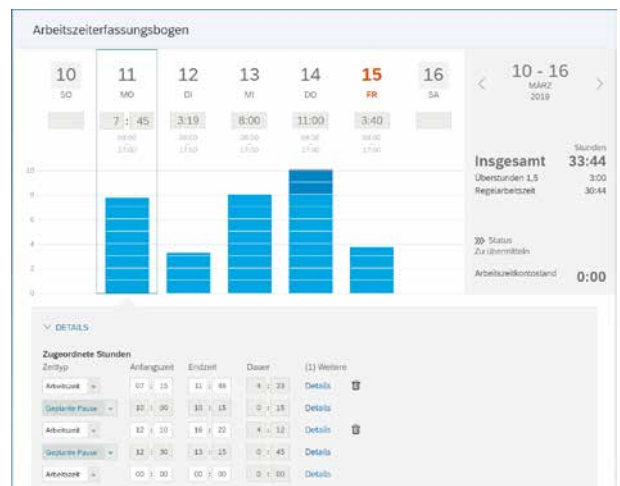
Arbeitszeiterfassungsbogen

10
SO

11
MO
7 : 45
08:00
17:00

12
DI
3:19
08:00
17:00

13
MI
8:00
08:00
17:00

14
DO
11:00
08:00
17:00

15
FR
3:40
08:00
17:00

16
SA

10 - 16
MÄRZ
2019

Stunden
Insgesamt 33:44
Überstunden 1,5 3:00
Regelarbeitszeit 30:44

Status
Zu übermitteln

Arbeitszeitkontostand 0:00

10
8
6
4
2
0

DETAILS

Zugeordnete Stunden

| Zeittyp | Anfangszeit | Endzeit | Dauer | (1) Weitere |
|---|---|---|---|---|
| Arbeitszeit | 07 : 15 | 11 : 48 | 4 : 33 | Details |
| Geplante Pause | 10 : 00 | 10 : 15 | 0 : 15 | Details |
| Arbeitszeit | 12 : 10 | 16 : 22 | 4 : 12 | Details |
| Geplante Pause | 12 : 30 | 13 : 15 | 0 : 45 | Details |
| Arbeitszeit | 00 : 00 | 00 : 00 | 0 : 00 | Details |